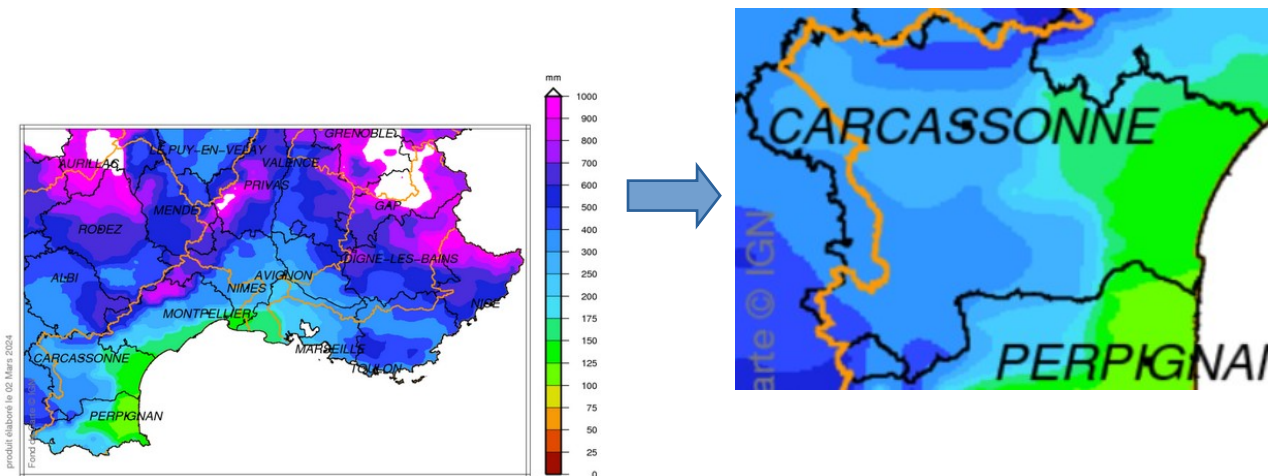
GRENOBLE
AURILLAC
LE PUY-EN-VELAY
VALENCE
PRIVAS
MENDE
GAP
RODEZ
DIGNE-LES-BAINS
AVIGNON
ALBI
NIMES
NICE
MONTPELLIER
MARSEILLE
TOULON
CARCASSONNE
PERPIGNAN
produit élaboré le 02 Mars 2024
Fond de carte © IGN

mm
1000
900
800
700
600
500
400
300
250
200
175
150
125
100
75
50
25
0

CARCASSONNE
PERPIGNAN
arte © IGN